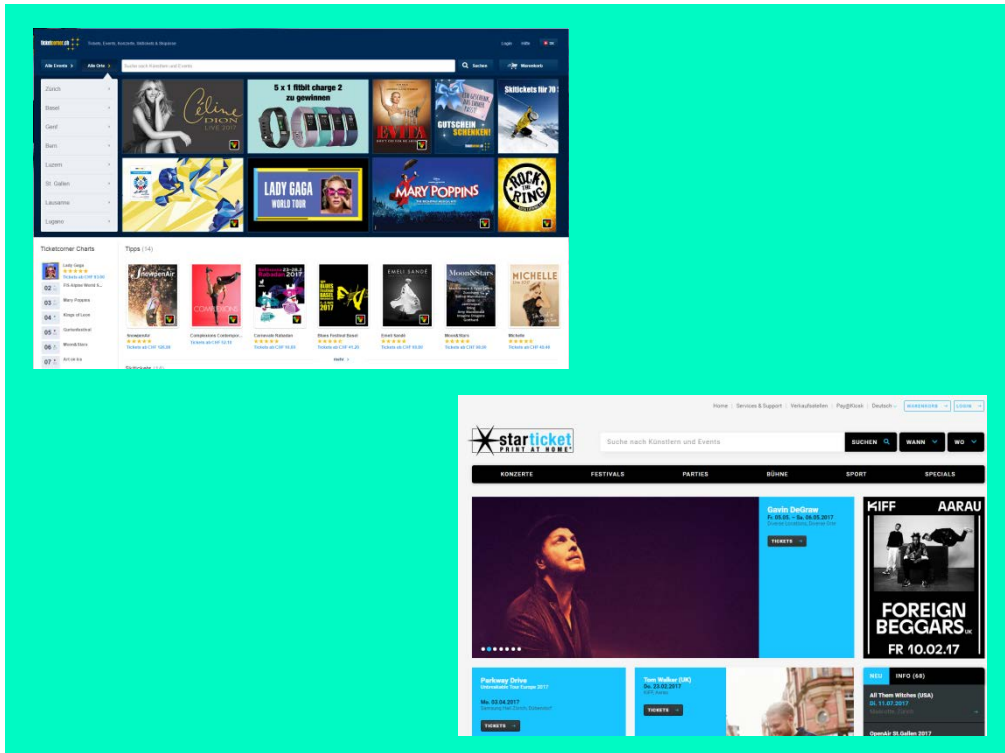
ticketcorner.ch Tickets, Events, Konzerte, Sitzticket & Skipässe

Login Hilfe

Alle Events Alle Orte Suche nach Künstlern und Events Suchen Warenkorb

Zürich
Basel
Genf
Bern
Luzern
St. Gallen
Lausanne
Lugano

Céline DION LIVE 2017

5 x 1 fitbit charge 2 zu gewinnen

EVITA

GUTSCHEIN SCHENKEN!

Skitickets für 70

LADY GAGA WORLD TOUR

MARY POPPINS

ROCK THE RING

Ticketcorner Charts

Lady Gaga
Tickets ab CHF 89.00
02 FIS Alpine World S...
03 Mary Poppins
04 Kings of Leon
05 Gurtenfestival
06 MoonStars
07 Art on Ice

Tipps (14)

SnowpenAir
COMPAGNIA
MoonStars
EMELI SANDÉ
MICHELLE

Snowpenair
Tickets ab CHF 109.00
Compagnia Contempo...
Tickets ab CHF 52.10
Carnevale Rabadan
Tickets ab CHF 16.00
Blues Festival Basel
Tickets ab CHF 41.45
Emeli Sandé
Tickets ab CHF 69.00
MoonStars
Tickets ab CHF 69.00
Michelle
Tickets ab CHF 49.40

Mehr

Skitickets

Home | Services & Support | Verkaufsstellen | PayMKiosk | Deutsch WARENKORB LOGIN

starticket PRINT AT HOME

Suche nach Künstlern und Events SUCHEN WANN WO

KONZERTE FESTIVALS PARTIES BÜHNE SPORT SPECIALS

Gavin DeGraw
Fr. 05.05. – Sa. 06.05.2017
Diverse Locations, Diverse Orte
TICKETS

KIFF AARAU
FOREIGN BEGGARS UK
FR 10.02.17

Parkway Drive
Unbreakable Tour Europe 2017
Mo. 03.04.2017
Samsung Hall Zürich, Dübendorf
TICKETS

Tom Walker (UK)
Do. 23.02.2017
KIFF, Aarau
TICKETS

NEU INFO (68)

All Them Witches (USA)
Di. 11.07.2017
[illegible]

OpenAir St.Gallen 2017